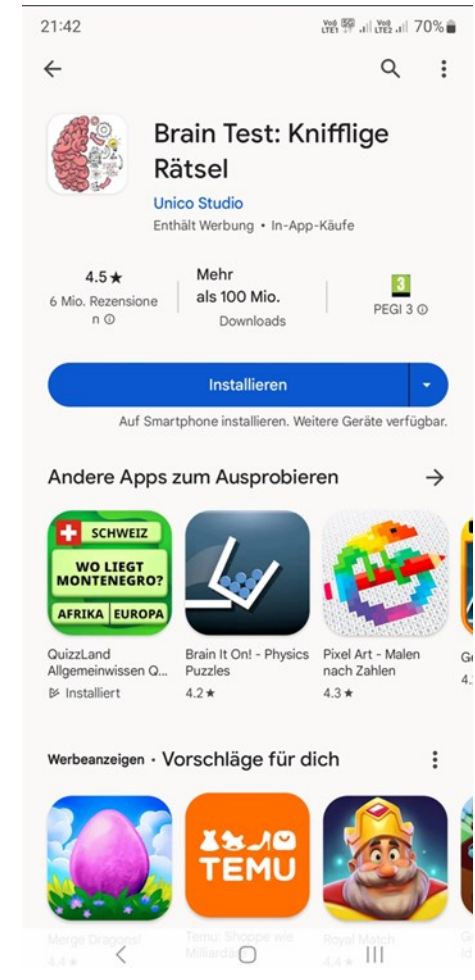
21:42

70%

Brain Test: Knifflige Rätsel

Unico Studio

Enthält Werbung • In-App-Käufe

4.5★
6 Mio. Rezensionen

Mehr als 100 Mio.
Downloads

3
PEGI 3

Installieren

Auf Smartphone installieren. Weitere Geräte verfügbar.

Andere Apps zum Ausprobieren

SCHWEIZ
WO LIEGT MONTENEGRO?
AFRIKA EUROPA

QuizzLand Allgemeinwissen Q...
Installiert

Brain It On! - Physics Puzzles
4.2★

Pixel Art - Malen nach Zahlen
4.3★

Ge
4.

Werbeanzeigen · Vorschläge für dich

TEMU

Merge Dragons!
4.4★

Temu: Shoppe wie Milliardä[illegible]

Royal Match
4.4★

Ge